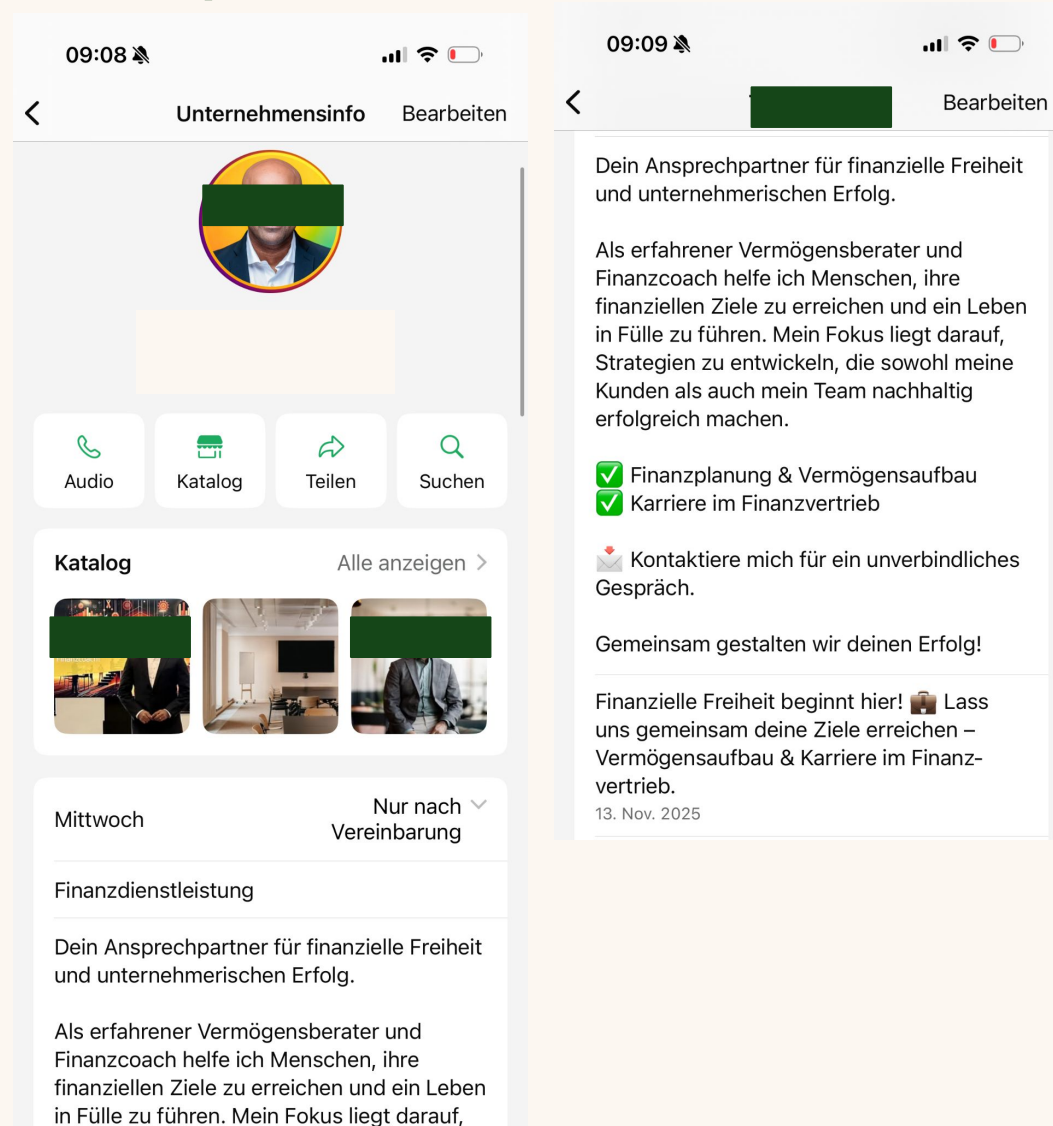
09:08

Unternehmensinfo Bearbeiten

Audio Katalog Teilen Suchen

Katalog Alle anzeigen >

Mittwoch Nur nach Vereinbarung

Finanzdienstleistung

Dein Ansprechpartner für finanzielle Freiheit und unternehmerischen Erfolg.

Als erfahrener Vermögensberater und Finanzcoach helfe ich Menschen, ihre finanziellen Ziele zu erreichen und ein Leben in Fülle zu führen. Mein Fokus liegt darauf,

09:09

Bearbeiten

Dein Ansprechpartner für finanzielle Freiheit und unternehmerischen Erfolg.

Als erfahrener Vermögensberater und Finanzcoach helfe ich Menschen, ihre finanziellen Ziele zu erreichen und ein Leben in Fülle zu führen. Mein Fokus liegt darauf, Strategien zu entwickeln, die sowohl meine Kunden als auch mein Team nachhaltig erfolgreich machen.

✅ Finanzplanung & Vermögensaufbau
✅ Karriere im Finanzvertrieb

📩 Kontaktiere mich für ein unverbindliches Gespräch.

Gemeinsam gestalten wir deinen Erfolg!

Finanzielle Freiheit beginnt hier! 💼 Lass uns gemeinsam deine Ziele erreichen – Vermögensaufbau & Karriere im Finanzvertrieb.
13. Nov. 2025